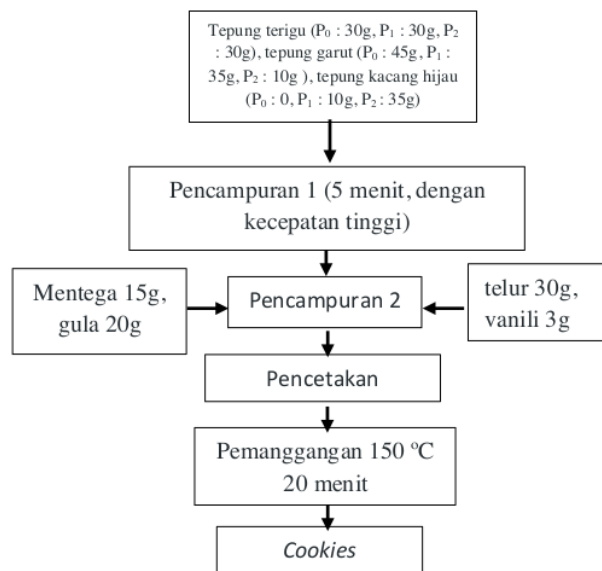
Tepung terigu ($P_0$ : 30g, $P_1$ : 30g, $P_2$ : 30g), tepung garut ($P_0$ : 45g, $P_1$ : 35g, $P_2$ : 10g ), tepung kacang hijau ($P_0$ : 0, $P_1$ : 10g, $P_2$ : 35g)

Pencampuran 1 (5 menit, dengan kecepatan tinggi)

Mentega 15g, gula 20g

Pencampuran 2

telur 30g, vanili 3g

Pencetakan

Pemanggangan 150 ºC 20 menit

Cookies